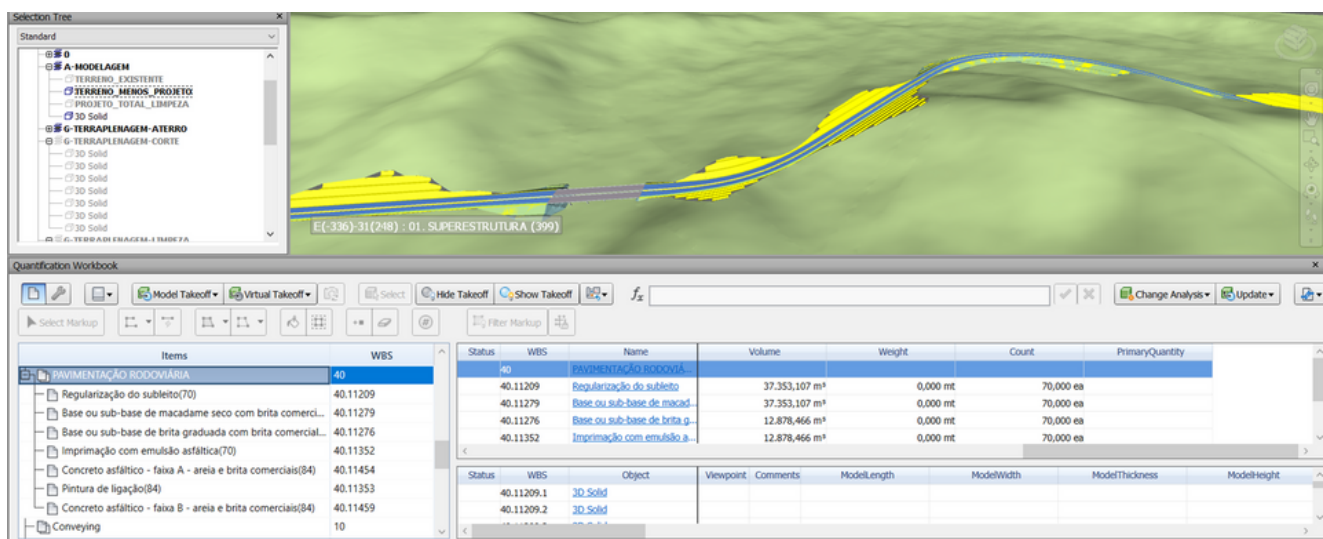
Selection Tree

Standard

0
A-MODELAGEM
TERRENO_EXISTENTE
TERRENO_MENOS_PROJETO
PROJETO_TOTAL_LIMPEZA
3D Solid
G-TERRAPLENAGEM-ATERRO
G-TERRAPLENAGEM-CORTE
3D Solid
3D Solid
3D Solid
3D Solid
3D Solid
3D Solid
3D Solid
G-TERRAPLENAGEM-LIMPEZA

E(-336)-31(248) : 01. SUPERESTRUTURA (399)

Quantification Workbook

Model Takeoff · Virtual Takeoff · Select · Hide Takeoff · Show Takeoff · $f_x$ · Change Analysis · Update

Select Markup · Filter Markup

| Items | WBS |
|---|---|
| PAVIMENTAÇÃO RODOVIÁRIA | 40 |
| Regularização do subleito(70) | 40.11209 |
| Base ou sub-base de macadame seco com brita comerci... | 40.11279 |
| Base ou sub-base de brita graduada com brita comercial... | 40.11276 |
| Imprimação com emulsão asfáltica(70) | 40.11352 |
| Concreto asfáltico - faixa A - areia e brita comerciais(84) | 40.11454 |
| Pintura de ligação(84) | 40.11353 |
| Concreto asfáltico - faixa B - areia e brita comerciais(84) | 40.11459 |
| Conveying | 10 |

| Status | WBS | Name | Volume | Weight | Count | PrimaryQuantity |
|---|---|---|---|---|---|---|
| | 40 | PAVIMENTAÇÃO RODOVIÁ... | | | | |
| | 40.11209 | Regularização do subleito | 37.353,107 m³ | 0,000 mt | 70,000 ea | |
| | 40.11279 | Base ou sub-base de macad... | 37.353,107 m³ | 0,000 mt | 70,000 ea | |
| | 40.11276 | Base ou sub-base de brita g... | 12.878,466 m³ | 0,000 mt | 70,000 ea | |
| | 40.11352 | Imprimação com emulsão a... | 12.878,466 m³ | 0,000 mt | 70,000 ea | |

| Status | WBS | Object | Viewpoint | Comments | ModelLength | ModelWidth | ModelThickness | ModelHeight |
|---|---|---|---|---|---|---|---|---|
| | 40.11209.1 | 3D Solid | | | | | | |
| | 40.11209.2 | 3D Solid | | | | | | |